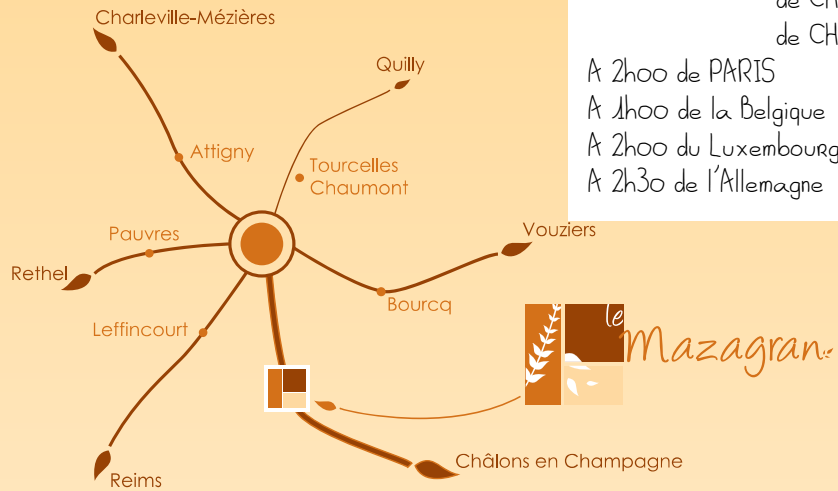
de CH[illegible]
de CH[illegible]
A 2h00 de PARIS
A 1h00 de la Belgique
A 2h00 du Luxembourg
A 2h30 de l'Allemagne

Charleville-Mézières
Quilly
Attigny
Tourcelles Chaumont
Pauvres
Vouziers
Rethel
Bourcq
Leffincourt
le Mazagran
Reims
Châlons en Champagne